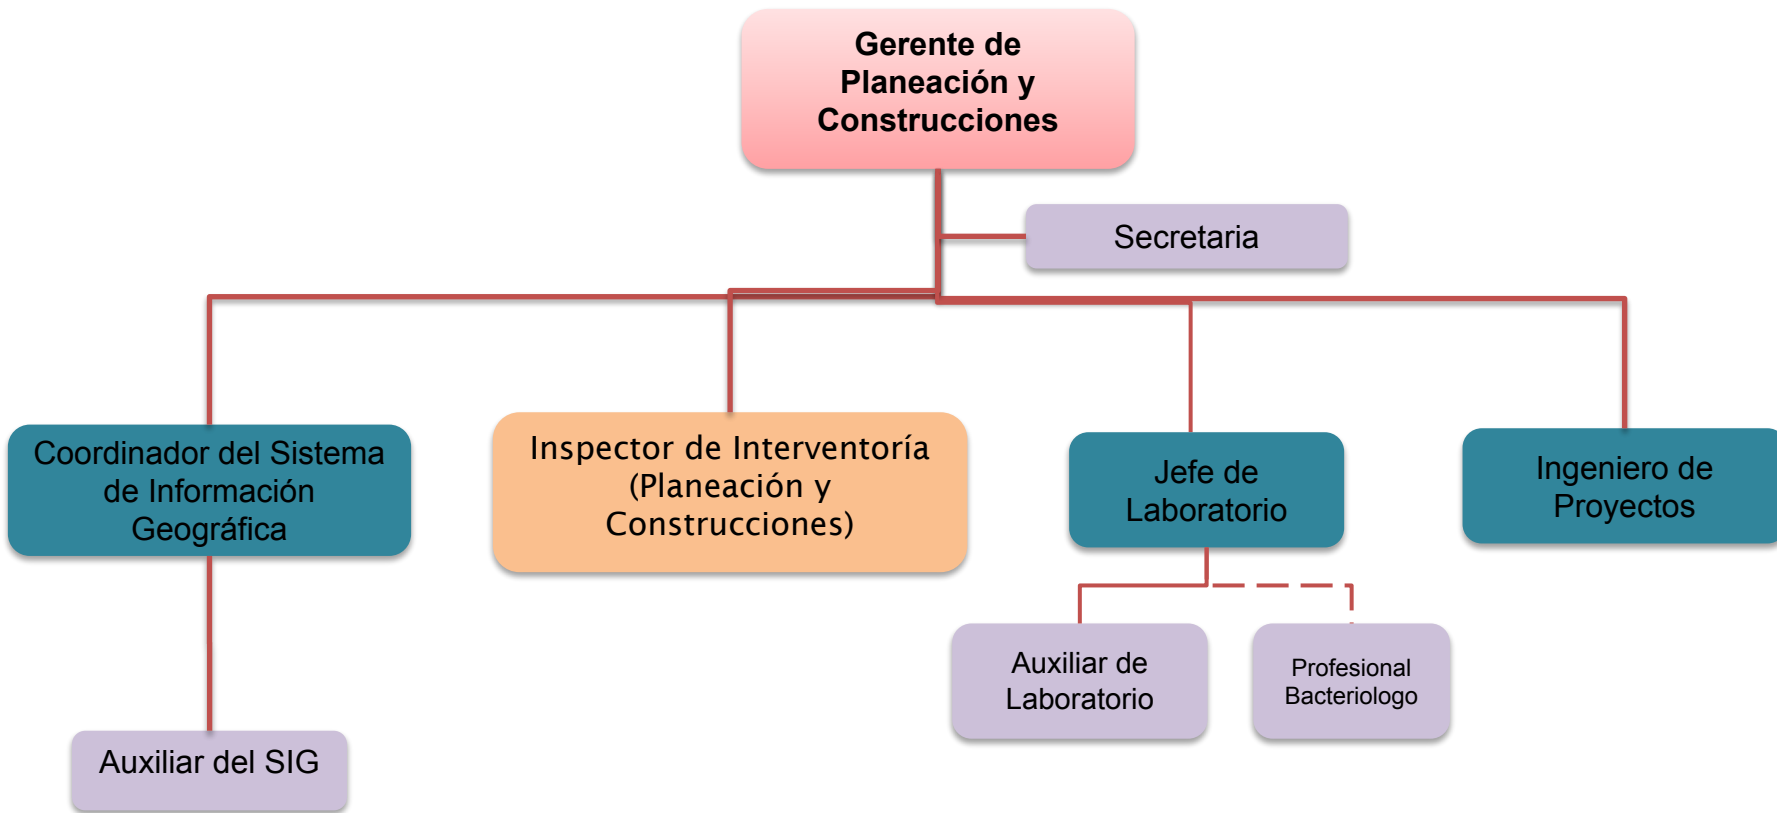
Gerente de Planeación y Construcciones

Secretaria

Coordinador del Sistema de Información Geográfica

Inspector de Interventoría (Planeación y Construcciones)

Jefe de Laboratorio

Ingeniero de Proyectos

Auxiliar del SIG

Auxiliar de Laboratorio

Profesional Bacteriologo